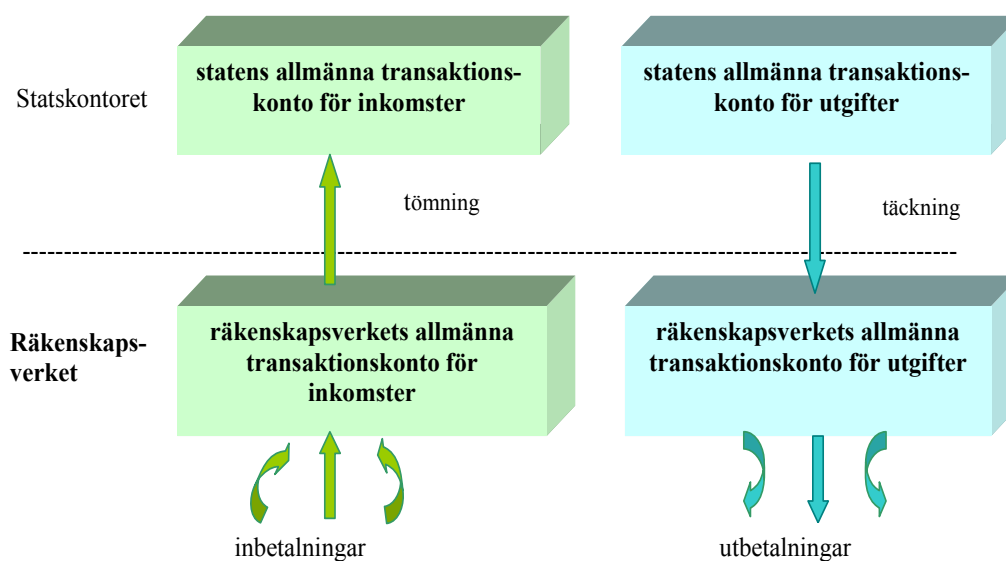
Statskontoret

statens allmänna transaktionskonto för inkomster

statens allmänna transaktionskonto för utgifter

tömning

täckning

Räkenskapsverket

räkenskapsverkets allmänna transaktionskonto för inkomster

räkenskapsverkets allmänna transaktionskonto för utgifter

inbetalningar

utbetalningar